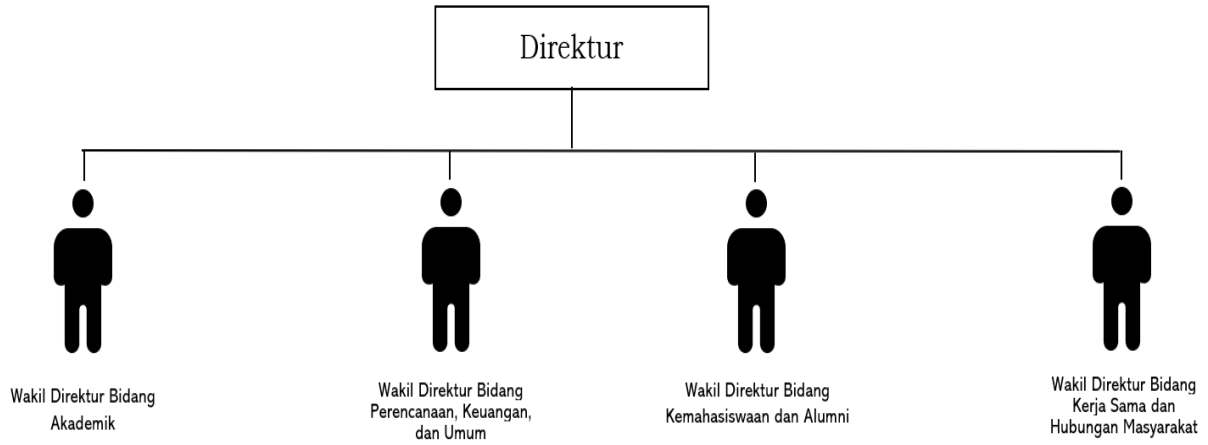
Direktur

Wakil Direktur Bidang Akademik

Wakil Direktur Bidang Perencanaan, Keuangan, dan Umum

Wakil Direktur Bidang Kemahasiswaan dan Alumni

Wakil Direktur Bidang Kerja Sama dan Hubungan Masyarakat